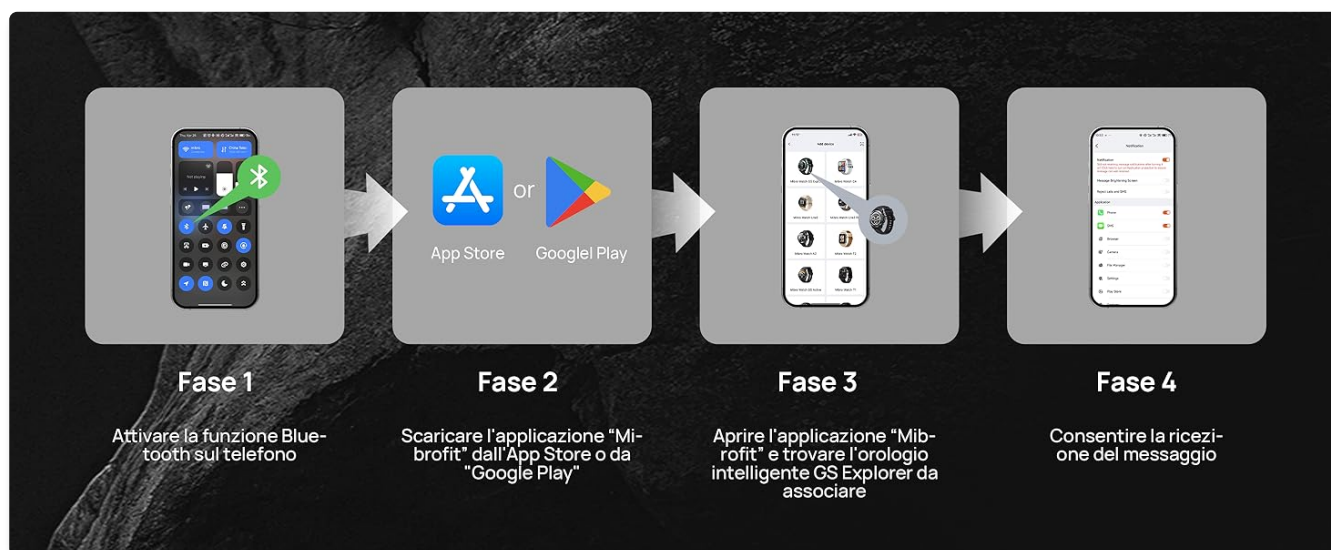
App Store

or

Googlel Play

Fase 1

Attivare la funzione Bluetooth sul telefono

Fase 2

Scaricare l'applicazione “Mibrofit” dall'App Store o da "Google Play"

Fase 3

Aprire l'applicazione “Mibrofit” e trovare l'orologio intelligente GS Explorer da associare

Fase 4

Consentire la ricezione del messaggio